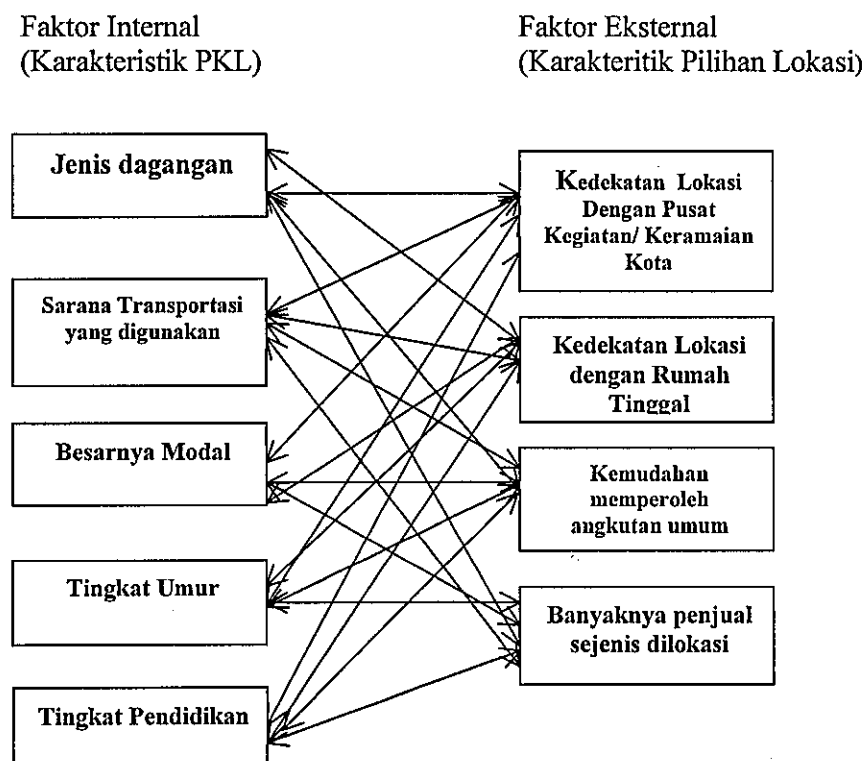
Faktor Internal
(Karakteristik PKL)

Faktor Eksternal
(Karakteritik Pilihan Lokasi)

Jenis dagangan

Sarana Transportasi yang digunakan

Besarnya Modal

Tingkat Umur

Tingkat Pendidikan

Kedekatan Lokasi Dengan Pusat Kegiatan/ Keramaian Kota

Kedekatan Lokasi dengan Rumah Tinggal

Kemudahan memperoleh angkutan umum

Banyaknya penjual sejenis dilokasi